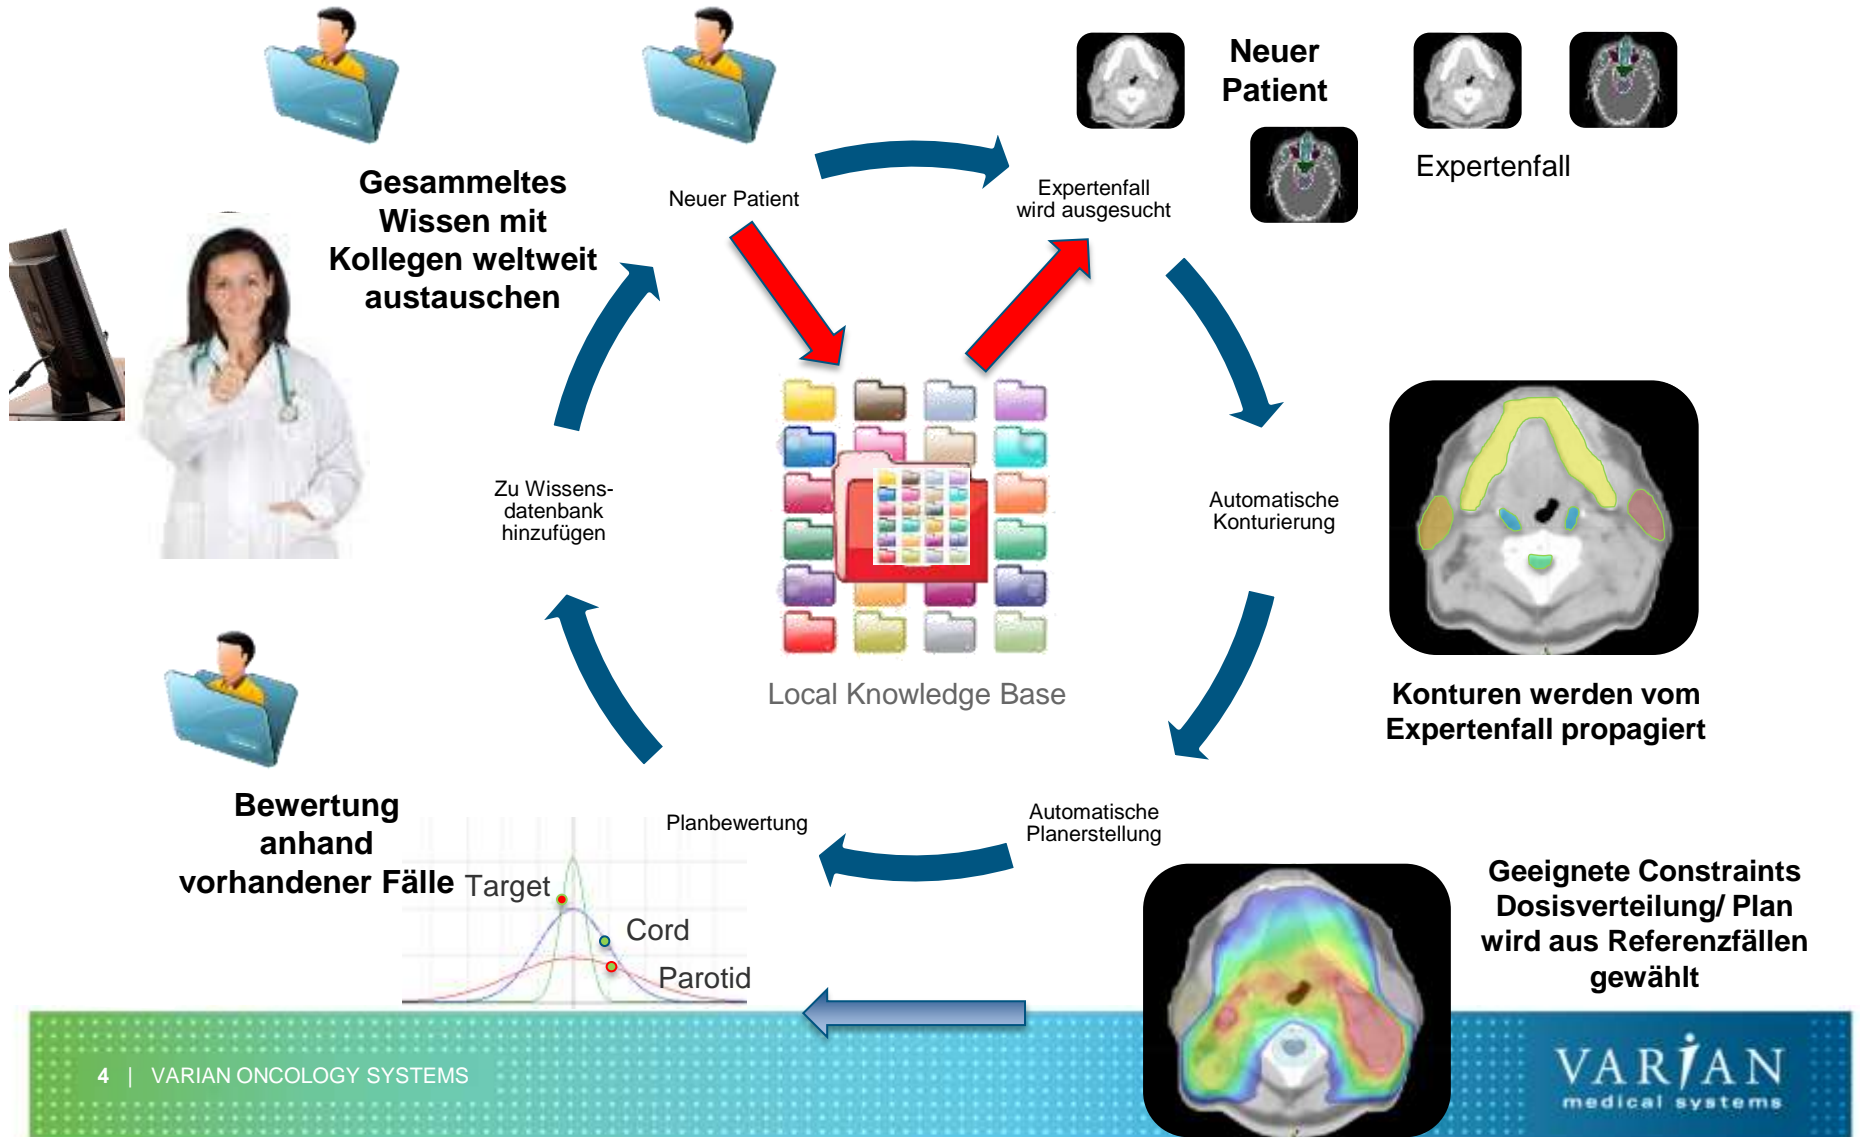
Neuer Patient

Expertenfall

Gesammeltes Wissen mit Kollegen weltweit austauschen

Neuer Patient

Expertenfall wird ausgesucht

Zu Wissens­datenbank hinzufügen

Local Knowledge Base

Automatische Konturierung

Konturen werden vom Expertenfall propagiert

Bewertung anhand vorhandener Fälle

Planbewertung

Automatische Planerstellung

Target

Cord

Parotid

Geeignete Constraints Dosisverteilung/ Plan wird aus Referenzfällen gewählt

4 | VARIAN ONCOLOGY SYSTEMS

VARIAN medical systems